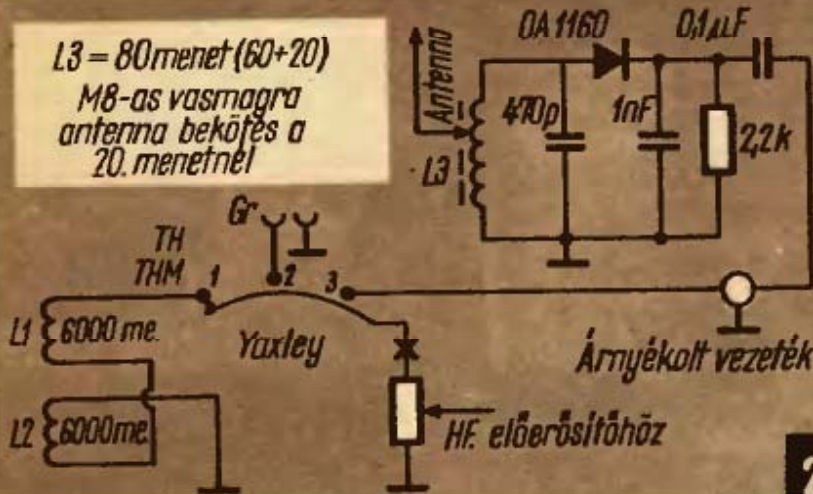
L3 = 80 menet (60+20) M8-as vasmagra antenna bekötés a 20. menetnél

Antenna

OA 1160

0,1 μF

470p

1nF

2,2k

L3

Gr

TH THM

1

2

3

L1 6000 me.

Yaxley

Árnyékolt vezeték

L2 6000 me.

HF. előerősítőhöz

2